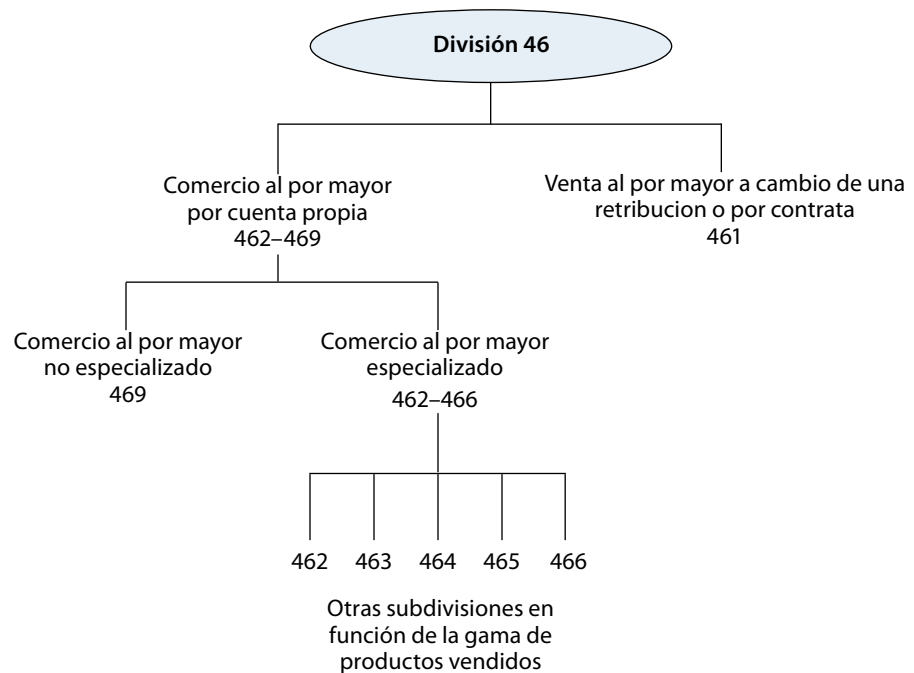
División 46

Comercio al por mayor por cuenta propia
462–469

Venta al por mayor a cambio de una retribucion o por contrata
461

Comercio al por mayor no especializado
469

Comercio al por mayor especializado
462–466

462 463 464 465 466

Otras subdivisiones en función de la gama de productos vendidos